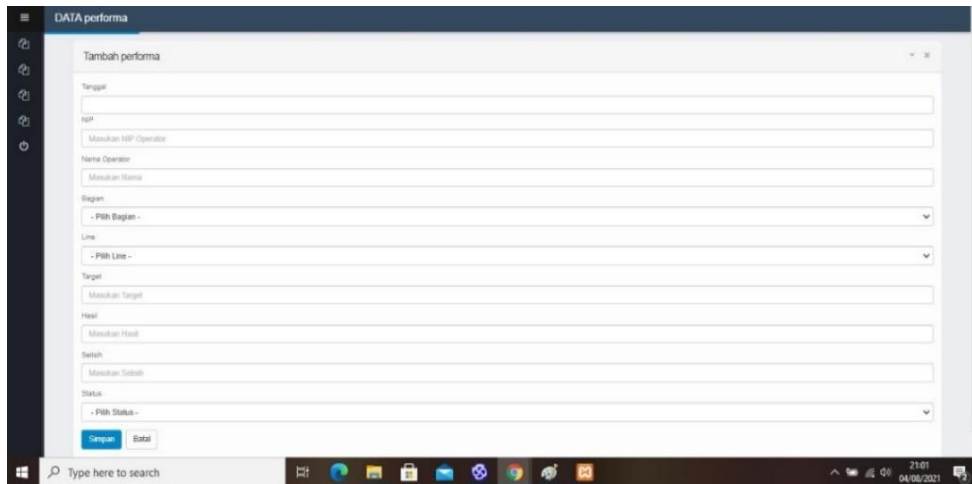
DATA performa

Tambah performa

Tanggal

NIP

Masukan NIP Operator

Nama Operator

Masukan Nama

Bagian

- Pilih Bagian -

Line

- Pilih Line -

Target

Masukan Target

Hasil

Masukan Hasil

Selisih

Masukan Selisih

Status

- Pilih Status -

Simpan Batal

Type here to search

21:01
04/08/2021